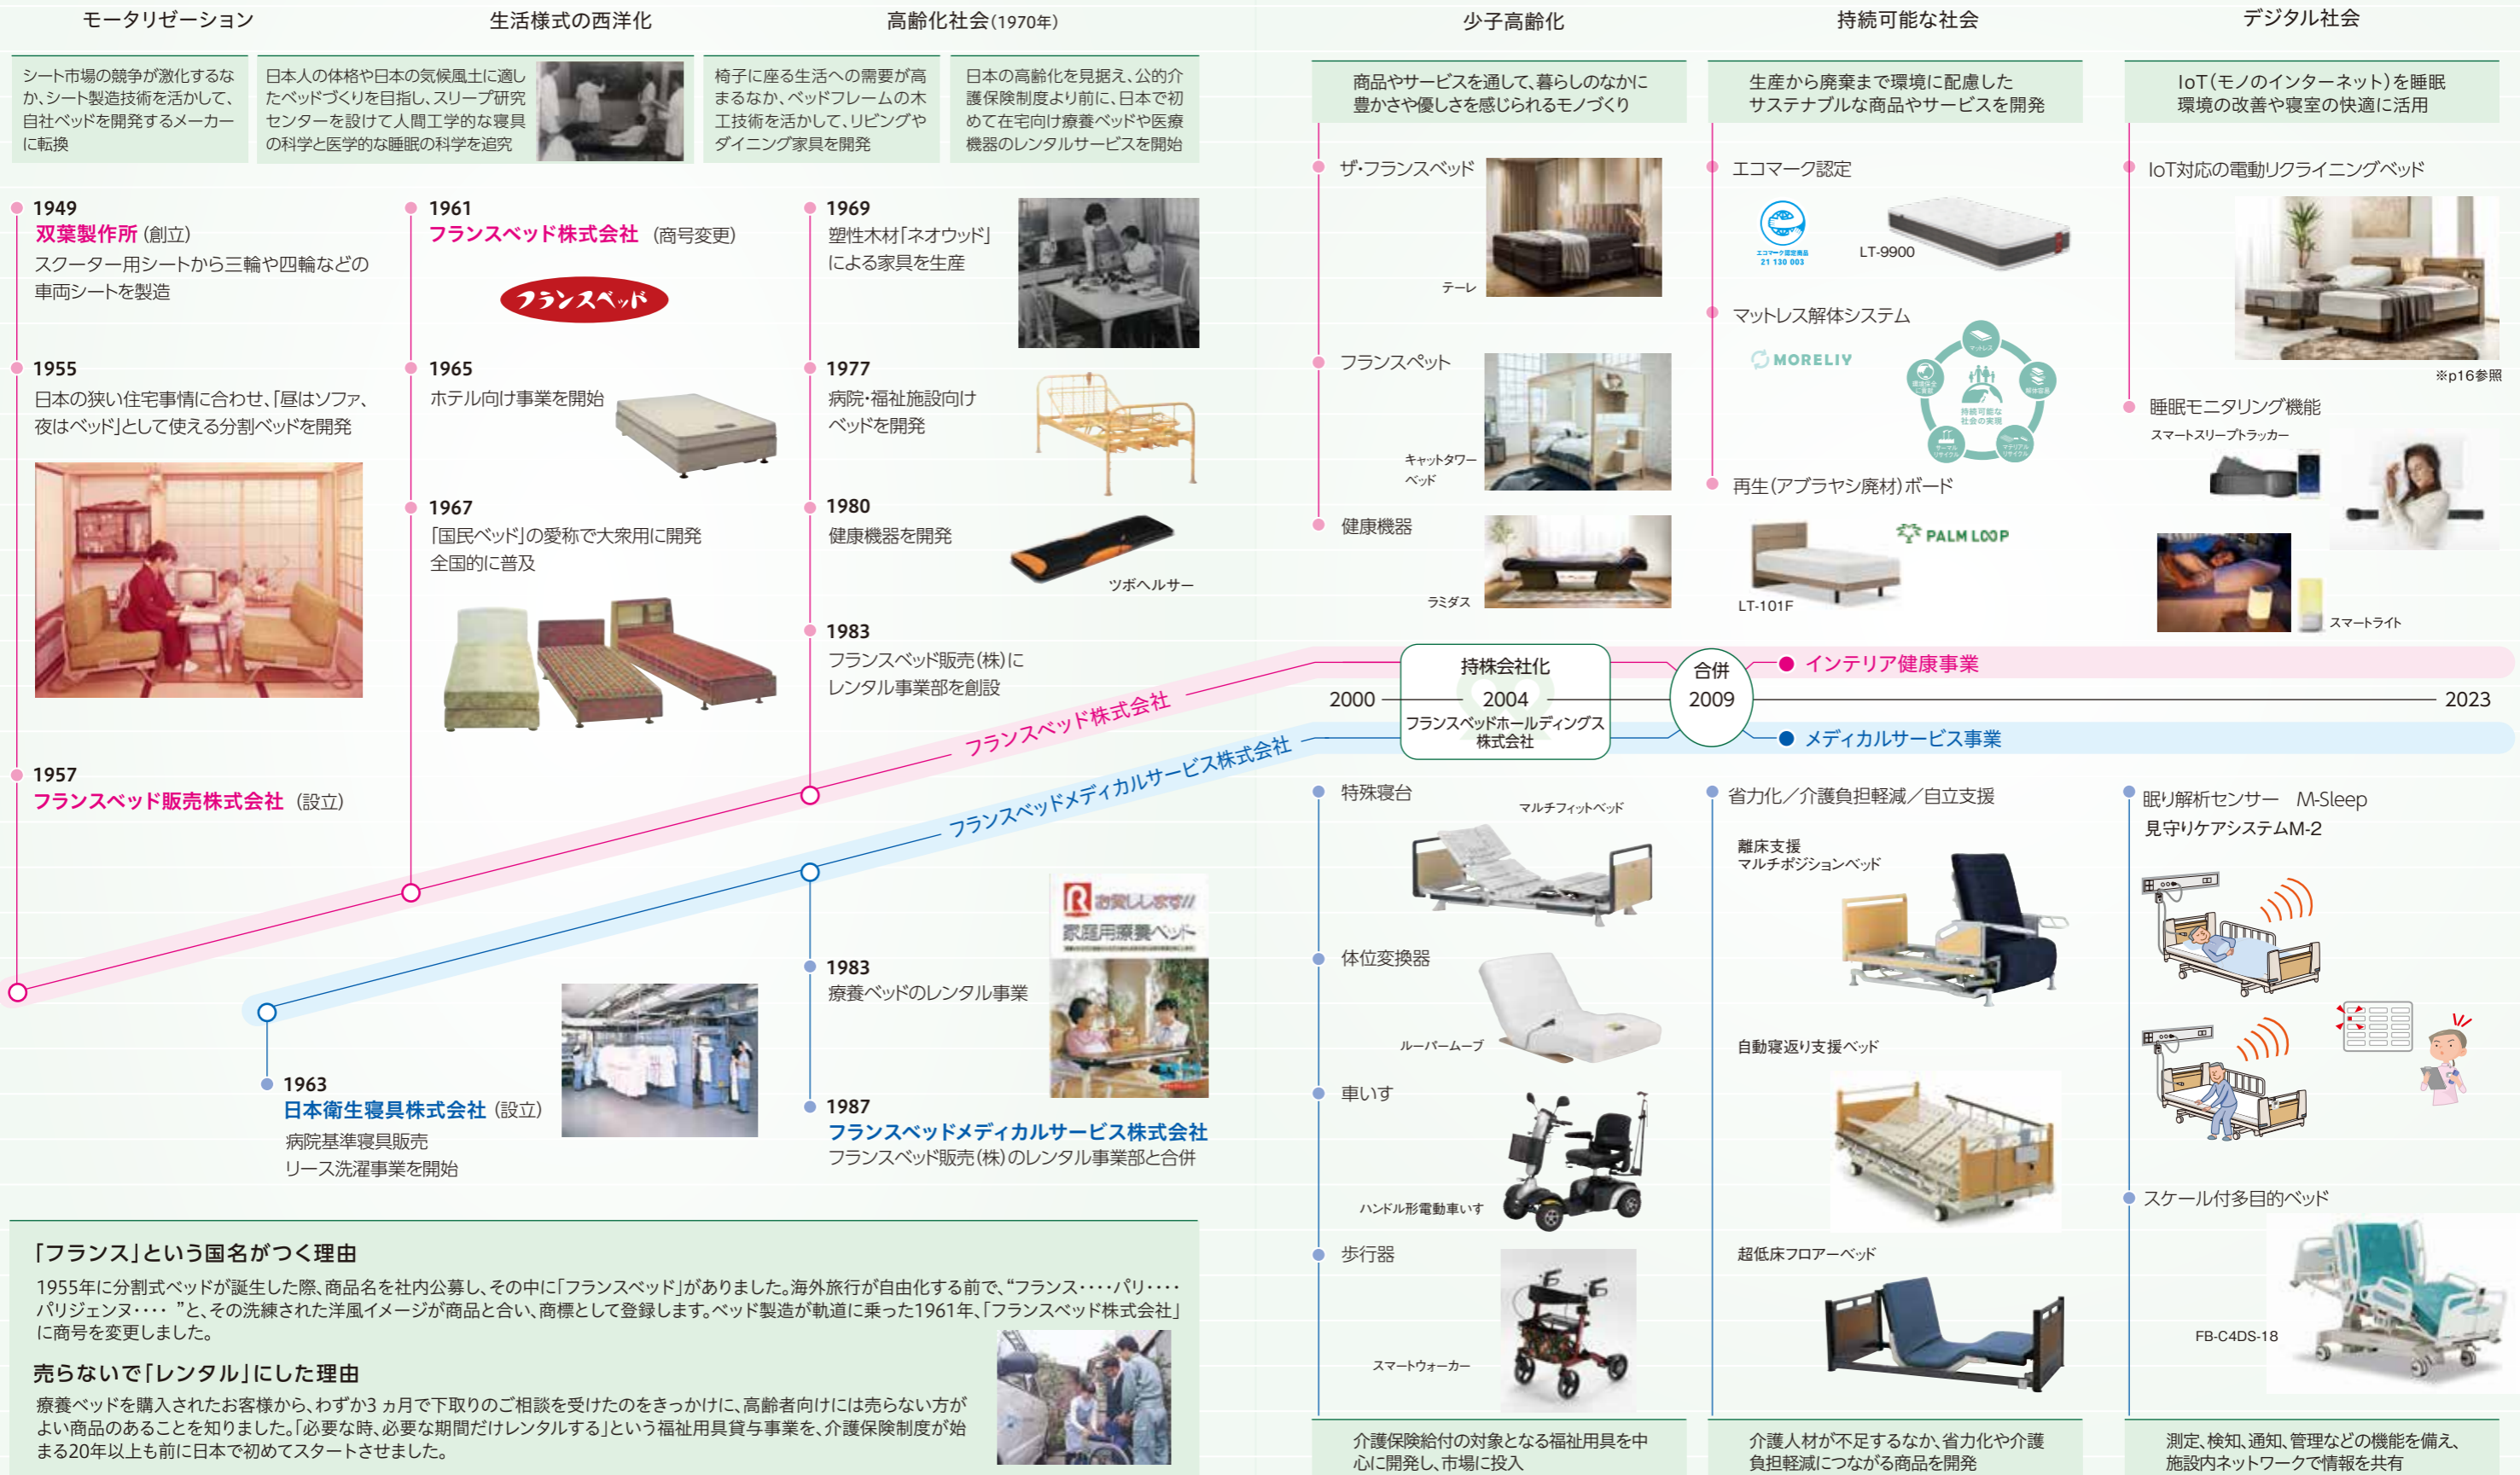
モータリゼーション

シート市場の競争が激化するなか、シート製造技術を活かして、自社ベッドを開発するメーカーに転換

生活様式の西洋化

日本人の体格や日本の気候風土に適したベッドづくりを目指し、スリープ研究センターを設けて人間工学的な寝具の科学と医学的な睡眠の科学を追究

高齢化社会(1970年)

椅子に座る生活への需要が高まるなか、ベッドフレームの木工技術を活かして、リビングやダイニング家具を開発

日本の高齢化を見据え、公的介護保険制度より前に、日本で初めて在宅向け療養ベッドや医療機器のレンタルサービスを開始

少子高齢化

商品やサービスを通して、暮らしのなかに豊かさや優しさを感じられるモノづくり

持続可能な社会

生産から廃棄まで環境に配慮したサステナブルな商品やサービスを開発

デジタル社会

IoT(モノのインターネット)を睡眠環境の改善や寝室の快適に活用

1949
双葉製作所 (創立)
スクーター用シートから三輪や四輪などの車両シートを製造

1955
日本の狭い住宅事情に合わせ、「昼はソファ、夜はベッド」として使える分割ベッドを開発

1957
フランスベッド販売株式会社 (設立)

1961
フランスベッド株式会社 (商号変更)
フランスベッド

1965
ホテル向け事業を開始

1967
「国民ベッド」の愛称で大衆用に開発
全国的に普及

1969
塑性木材「ネオウッド」による家具を生産

1977
病院・福祉施設向けベッドを開発

1980
健康機器を開発
ツボヘルサー

1983
フランスベッド販売(株)に
レンタル事業部を創設

ザ・フランスベッド
テーレ
フランスペット
キャットタワーベッド
健康機器
ラミダス

エコマーク認定
LT-9900
マットレス解体システム
MORELIV
持続可能な社会の実現
再生(アブラヤシ廃材)ボード
PALM LOOP
LT-101F

IoT対応の電動リクライニングベッド
※p16参照
睡眠モニタリング機能
スマートスリープトラッカー
スマートライト

フランスベッド株式会社
フランスベッドメディカルサービス株式会社

2000
持株会社化
2004
フランスベッドホールディングス株式会社
合併
2009
インテリア健康事業
メディカルサービス事業
2023

1963
日本衛生寝具株式会社 (設立)
病院基準寝具販売
リース洗濯事業を開始

お貸しします!!
家庭用療養ベッド

1983
療養ベッドのレンタル事業

1987
フランスベッドメディカルサービス株式会社
フランスベッド販売(株)のレンタル事業部と合併

特殊寝台
マルチフィットベッド
体位変換器
ルーパームーブ
車いす
ハンドル形電動車いす
歩行器
スマートウォーカー

省力化/介護負担軽減/自立支援
離床支援
マルチポジションベッド
自動寝返り支援ベッド
超低床フロアーベッド

眠り解析センサー M-Sleep
見守りケアシステムM-2
スケール付多目的ベッド
FB-C4DS-18

「フランス」という国名がつく理由
1955年に分割式ベッドが誕生した際、商品名を社内公募し、その中に「フランスベッド」がありました。海外旅行が自由化する前で、“フランス・・・・パリ・・・・パリジェンヌ・・・・ ”と、その洗練された洋風イメージが商品と合い、商標として登録します。ベッド製造が軌道に乗った1961年、「フランスベッド株式会社」に商号を変更しました。

売らないで「レンタル」にした理由
療養ベッドを購入されたお客様から、わずか3ヵ月で下取りのご相談を受けたのをきっかけに、高齢者向けには売らない方がよい商品のあることを知りました。「必要な時、必要な期間だけレンタルする」という福祉用具貸与事業を、介護保険制度が始まる20年以上も前に日本で初めてスタートさせました。

介護保険給付の対象となる福祉用具を中心に開発し、市場に投入

介護人材が不足するなか、省力化や介護負担軽減につながる商品を開発

測定、検知、通知、管理などの機能を備え、施設内ネットワークで情報を共有